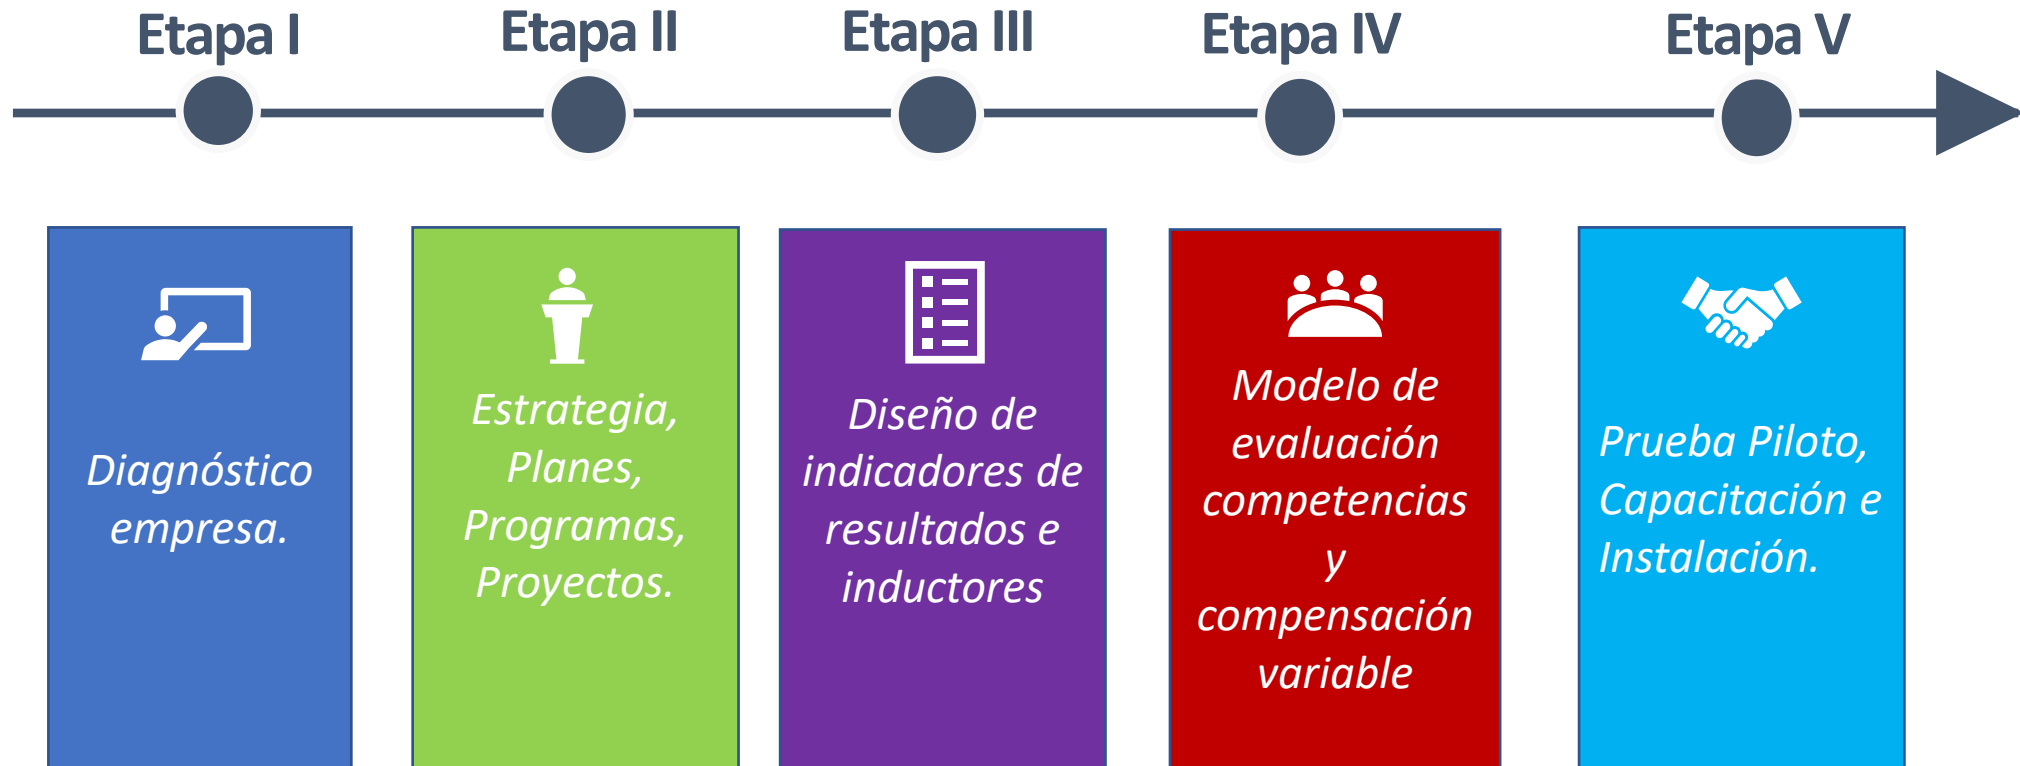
Etapa I

Etapa II

Etapa III

Etapa IV

Etapa V

Diagnóstico empresa.

Estrategia, Planes, Programas, Proyectos.

Diseño de indicadores de resultados e inductores

Modelo de evaluación competencias y compensación variable

Prueba Piloto, Capacitación e Instalación.